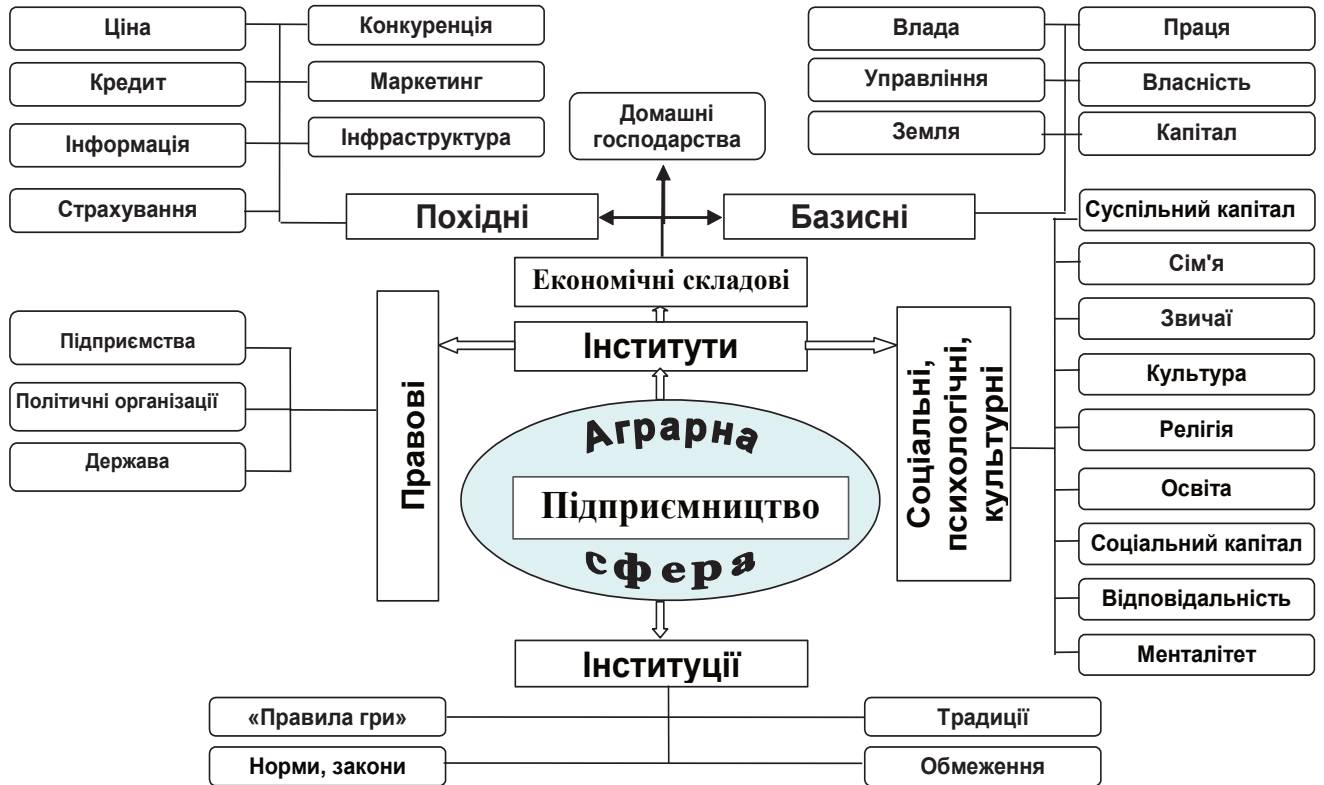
Ціна

Конкуренція

Влада

Праця

Кредит

Маркетинг

Управління

Власність

Домашні господарства

Інформація

Інфраструктура

Земля

Капітал

Страхування

Похідні

Базисні

Суспільний капітал

Економічні складові

Сім'я

Підприємства

Звичаї

Інститути

Політичні організації

Культура

Правові

Соціальні, психологічні, культурні

Держава

Релігія

Аграрна

Підприємництво

сфера

Освіта

Соціальний капітал

Відповідальність

Менталітет

Інституції

«Правила гри»

Традиції

Норми, закони

Обмеження